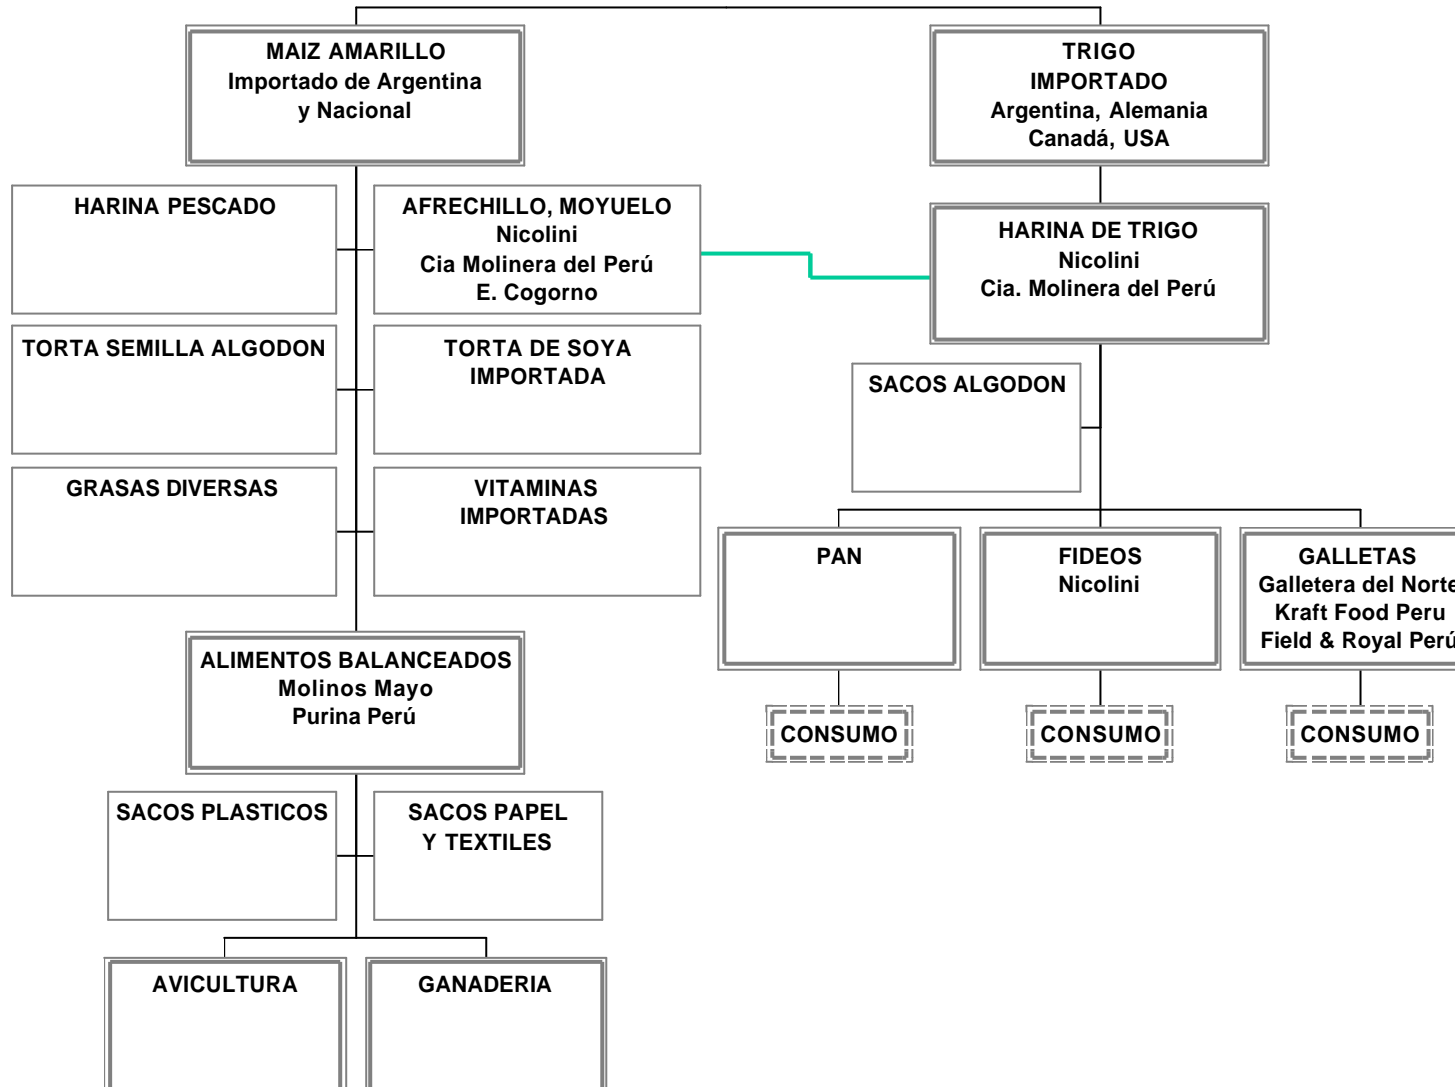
MAIZ AMARILLO
Importado de Argentina
y Nacional

TRIGO
IMPORTADO
Argentina, Alemania
Canadá, USA

HARINA PESCADO

AFRECHILLO, MOYUELO
Nicolini
Cia Molinera del Perú
E. Cogorno

HARINA DE TRIGO
Nicolini
Cia. Molinera del Perú

TORTA SEMILLA ALGODON

TORTA DE SOYA
IMPORTADA

SACOS ALGODON

GRASAS DIVERSAS

VITAMINAS
IMPORTADAS

PAN

FIDEOS
Nicolini

GALLETAS
Galletera del Nort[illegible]
Kraft Food Peru
Field & Royal Per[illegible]

CONSUMO

CONSUMO

CONSUMO

ALIMENTOS BALANCEADOS
Molinos Mayo
Purina Perú

SACOS PLASTICOS

SACOS PAPEL
Y TEXTILES

AVICULTURA

GANADERIA